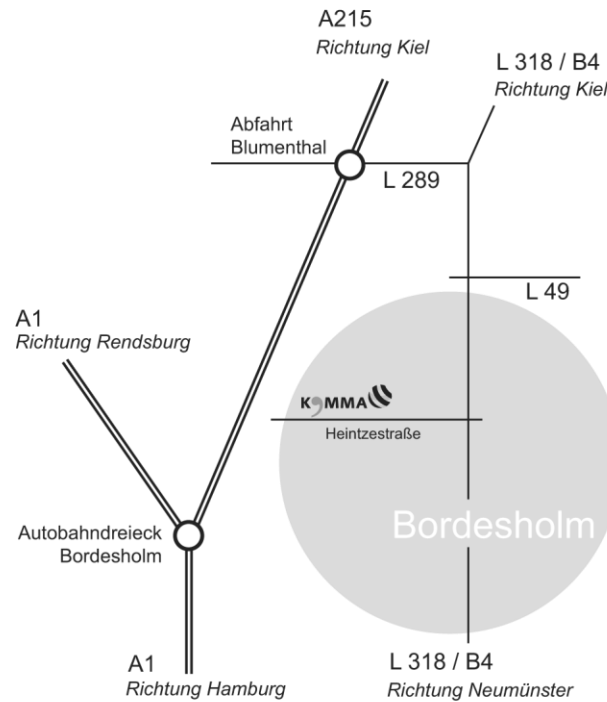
A215
Richtung Kiel

L 318 / B4
Richtung Kiel

Abfahrt
Blumenthal

L 289

L 49

A1
Richtung Rendsburg

KOMMA

Heintzestraße

Autobahndreieck
Bordesholm

Bordesholm

A1
Richtung Hamburg

L 318 / B4
Richtung Neumünster